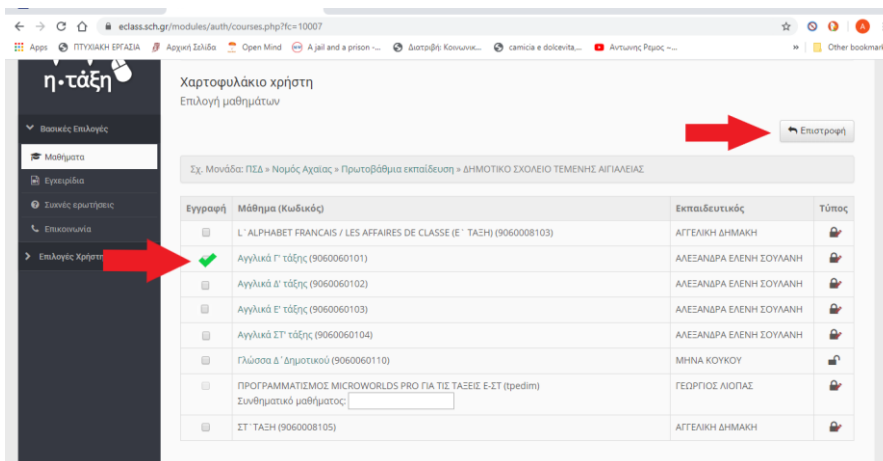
eclass.sch.gr/modules/auth/courses.php?fc=10007

Apps ΠΤΥΧΙΑΚΗ ΕΡΓΑΣΙΑ Αρχική Σελίδα Open Mind A jail and a prison -... Διατριβή: Κοινωνικ... camicia e dolcevita,... Αντωνης Ρεμος - ... » Other bookmarks

η·τάξη

Βασικές Επιλογές
Μαθήματα
Εγχειρίδια
Συχνές ερωτήσεις
Επικοινωνία
Επιλογές Χρήστη

Χαρτοφυλάκιο χρήστη
Επιλογή μαθημάτων

Επιστροφή

Σχ. Μονάδα: ΠΣΔ » Νομός Αχαΐας » Πρωτοβάθμια εκπαίδευση » ΔΗΜΟΤΙΚΟ ΣΧΟΛΕΙΟ ΤΕΜΕΝΗΣ ΑΙΓΙΑΛΕΙΑΣ

| Εγγραφή | Μάθημα (Κωδικός) | Εκπαιδευτικός | Τύπος |
|---|---|---|---|
| | L΄ALPHABET FRANCAIS / LES AFFAIRES DE CLASSE (Ε΄ ΤΑΞΗ) (9060008103) | ΑΓΓΕΛΙΚΗ ΔΗΜΑΚΗ | |
| | Αγγλικά Γ' τάξης (9060060101) | ΑΛΕΞΑΝΔΡΑ ΕΛΕΝΗ ΣΟΥΛΑΝΗ | |
| | Αγγλικά Δ' τάξης (9060060102) | ΑΛΕΞΑΝΔΡΑ ΕΛΕΝΗ ΣΟΥΛΑΝΗ | |
| | Αγγλικά Ε' τάξης (9060060103) | ΑΛΕΞΑΝΔΡΑ ΕΛΕΝΗ ΣΟΥΛΑΝΗ | |
| | Αγγλικά ΣΤ' τάξης (9060060104) | ΑΛΕΞΑΝΔΡΑ ΕΛΕΝΗ ΣΟΥΛΑΝΗ | |
| | Γλώσσα Δ΄Δημοτικού (9060060110) | ΜΗΝΑ ΚΟΥΚΟΥ | |
| | ΠΡΟΓΡΑΜΜΑΤΙΣΜΟΣ MICROWORLDS PRO ΓΙΑ ΤΙΣ ΤΑΞΕΙΣ Ε-ΣΤ (tpedim) Συνθηματικό μαθήματος: | ΓΕΩΡΓΙΟΣ ΛΙΟΠΑΣ | |
| | ΣΤ΄ΤΑΞΗ (9060008105) | ΑΓΓΕΛΙΚΗ ΔΗΜΑΚΗ | |